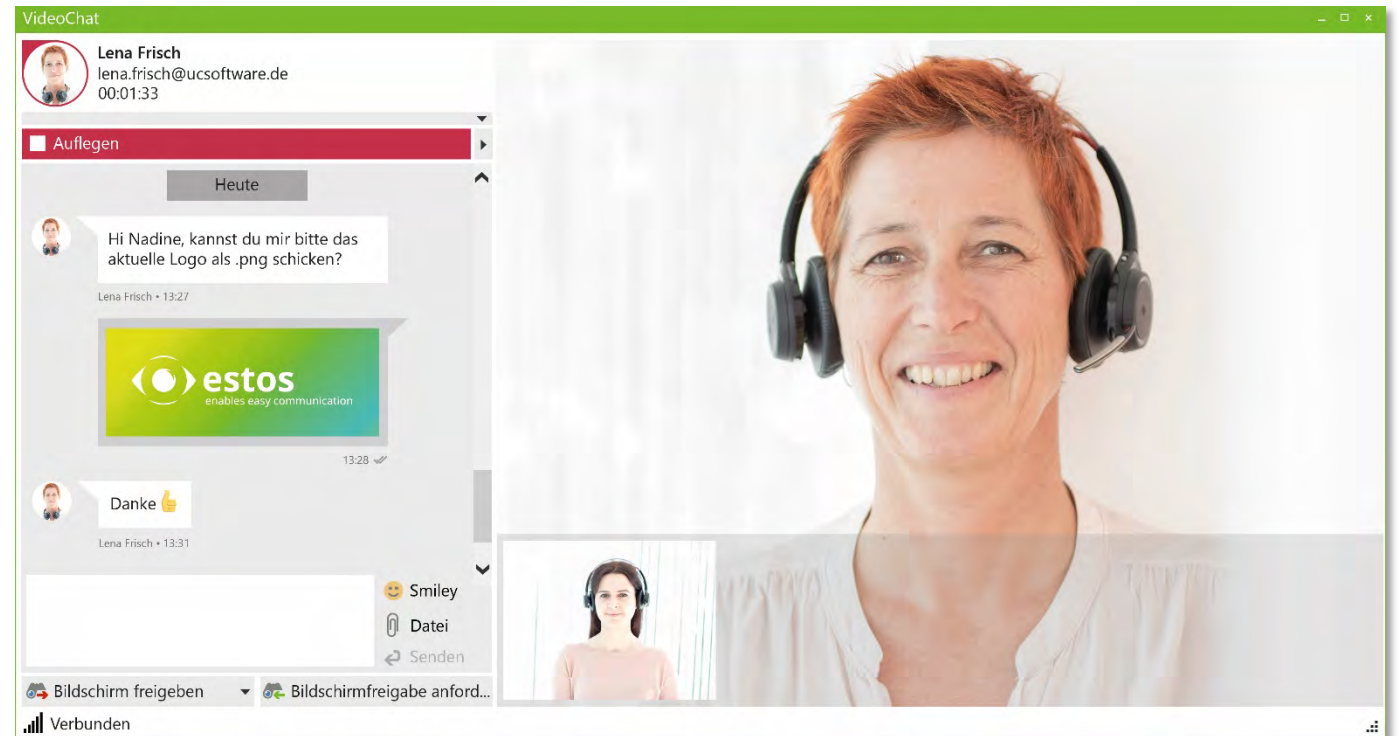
VideoChat

Lena Frisch
lena.frisch@ucsoftware.de
00:01:33

Auflegen

Heute

Hi Nadine, kannst du mir bitte das aktuelle Logo als .png schicken?

Lena Frisch • 13:27

estos
enables easy communication

13:28

Danke 👍

Lena Frisch • 13:31

Smiley
Datei
Senden

Bildschirm freigeben
Bildschirmfreigabe anford...

Verbunden